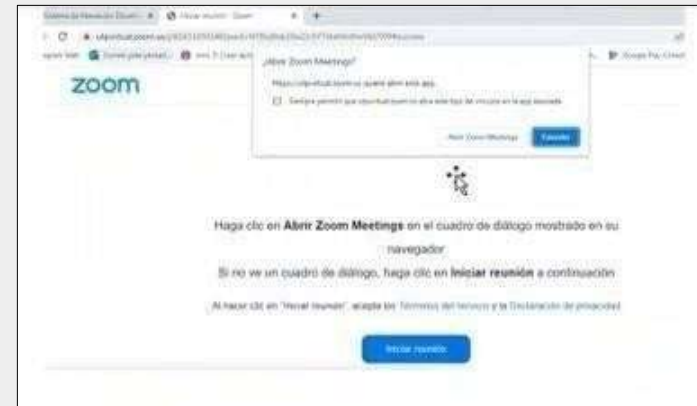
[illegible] | Iniciar reunión - Zoom
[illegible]
zoom

¿Abrir Zoom Meetings?
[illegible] quiere abrir esta app.
Siempre permitir que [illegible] abra este tipo de vínculos en la app asociada
Abrir Zoom Meetings
Cancelar

Haga clic en Abrir Zoom Meetings en el cuadro de diálogo mostrado en su navegador
Si no ve un cuadro de diálogo, haga clic en Iniciar reunión a continuación

Al hacer clic en "Iniciar reunión", acepta los Términos del servicio y la Declaración de privacidad

Iniciar reunión